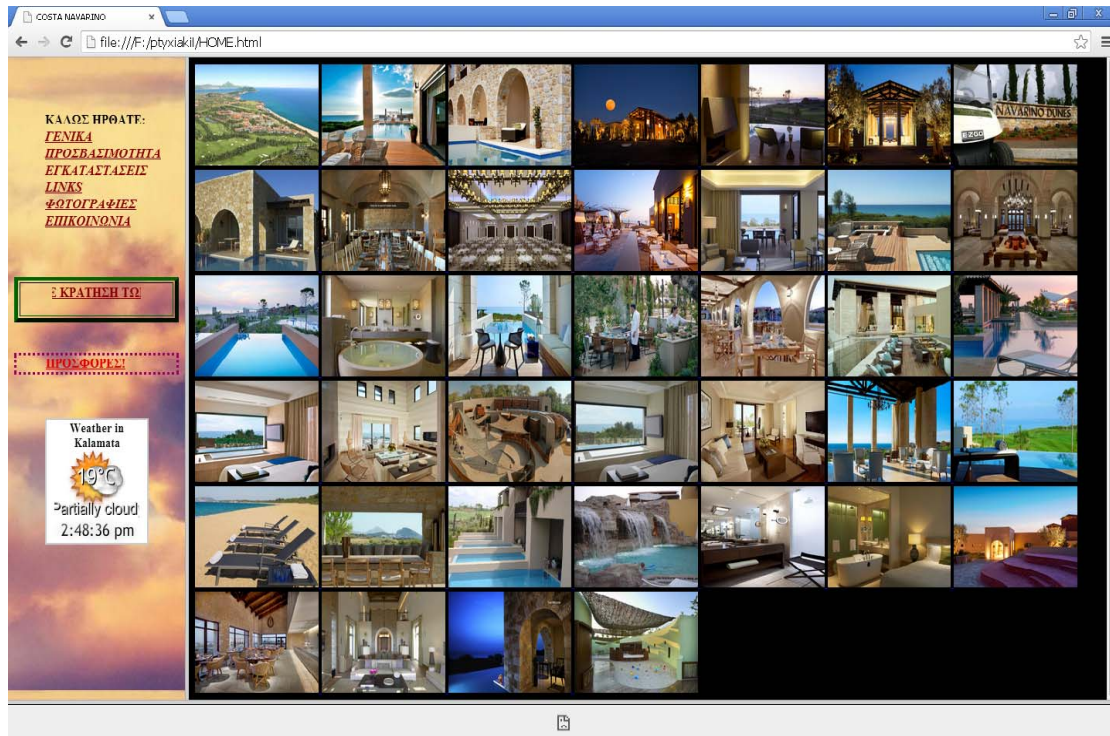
COSTA NAVARINO ×

file:///F:/ptyxiakil/HOME.html

ΚΑΛΩΣ ΗΡΘΑΤΕ:
ΓΕΝΙΚΑ
ΠΡΟΣΒΑΣΙΜΟΤΗΤΑ
ΕΓΚΑΤΑΣΤΑΣΕΙΣ
LINKS
ΦΩΤΟΓΡΑΦΙΕΣ
ΕΠΙΚΟΙΝΩΝΙΑ

Ε ΚΡΑΤΗΣΗ ΤΩ

ΠΡΟΣΦΟΡΕΣ!

Weather in Kalamata
19°C
Partially cloud
2:48:36 pm

NAVARINO DUNES